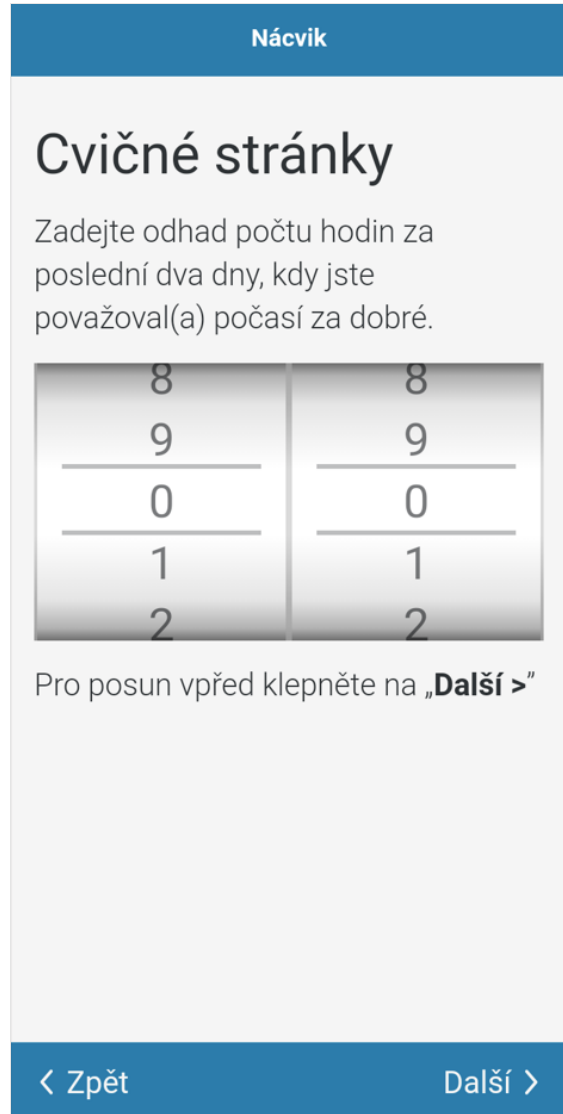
Nácvik

Cvičné stránky

Zadejte odhad počtu hodin za poslední dva dny, kdy jste považoval(a) počasí za dobré.

| 8 | 8 |
|---|---|
| 9 | 9 |
| 0 | 0 |
| 1 | 1 |
| 2 | 2 |

Pro posun vpřed klepněte na „**Další >**"

‹ Zpět

Další ›